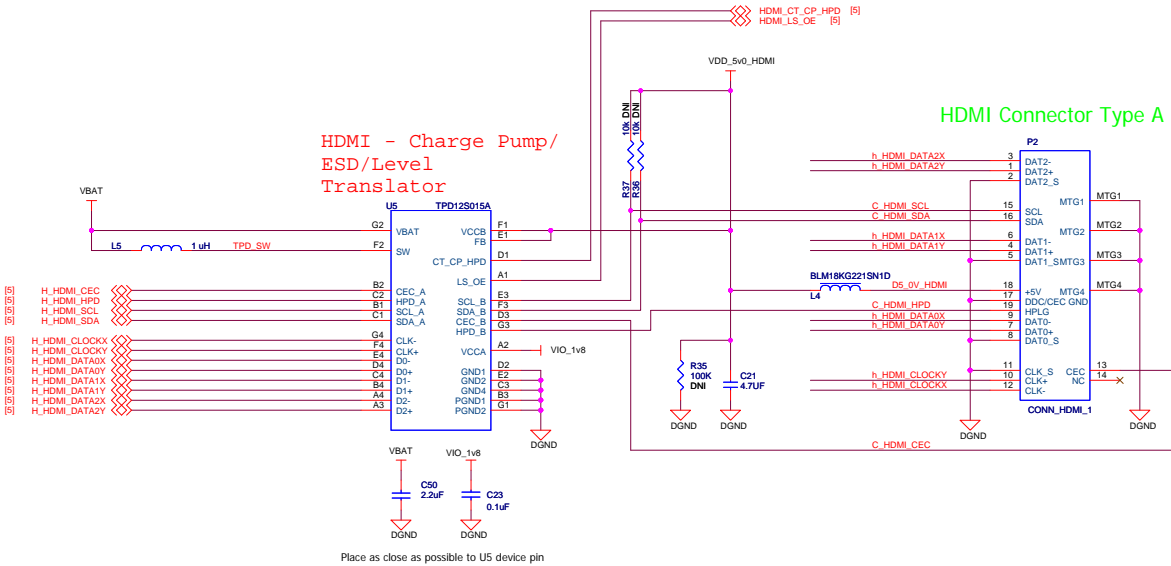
HDMI_CT_CP_HPD [5]
HDMI_LS_OE [5]

VDD_5v0_HDMI

HDMI Connector Type A

HDMI - Charge Pump/ ESD/Level Translator

10k DNI
10k DNI
R37
R36

P2

VBAT

U5 TPD12S015A

G2 VBAT
F2 SW
L5 1 uH TPD_SW

VCCB F1
FB E1
CT_CP_HPD D1
LS_OE A1
SCL_B E3
SDA_B F3
CEC_B D3
HPD_B G3

[5] H_HDMI_CEC B2 CEC_A
[5] H_HDMI_HPD C2 HPD_A
[5] H_HDMI_SCL B1 SCL_A
[5] H_HDMI_SDA C1 SDA_A

[5] H_HDMI_CLOCKX G4 CLK-
[5] H_HDMI_CLOCKY F4 CLK+
[5] H_HDMI_DATA0X E4 D0-
[5] H_HDMI_DATA0Y D4 D0+
[5] H_HDMI_DATA1X C4 D1-
[5] H_HDMI_DATA1Y B4 D1+
[5] H_HDMI_DATA2X A4 D2-
[5] H_HDMI_DATA2Y A3 D2+

VCCA A2 VIO_1v8
GND1 E2
GND2 C3
GND4 B3
PGND1 G1
PGND2

DGND

R35 100K DNI
C21 4.7UF
DGND DGND

h_HDMI_DATA2X 3 DAT2-
h_HDMI_DATA2Y 1 DAT2+
2 DAT2_S
C_HDMI_SCL 15 SCL
C_HDMI_SDA 16 SDA
h_HDMI_DATA1X 6 DAT1-
h_HDMI_DATA1Y 4 DAT1+
5 DAT1_S
BLM18KG221SN1D
L4 D5_0V_HDMI 18 +5V
17 DDC/CEC GND
C_HDMI_HPD 19 HPLG
h_HDMI_DATA0X 9 DAT0-
h_HDMI_DATA0Y 7 DAT0+
8 DAT0_S
11 CLK_S
h_HDMI_CLOCKY 10 CLK+
h_HDMI_CLOCKX 12 CLK-
CEC 13
NC 14

MTG1 MTG1
MTG2 MTG2
MTG3 MTG3
MTG4 MTG4

CONN_HDMI_1

DGND DGND

C_HDMI_CEC

VBAT
C50 2.2uF
DGND

VIO_1v8
C23 0.1uF
DGND

Place as close as possible to U5 device pin